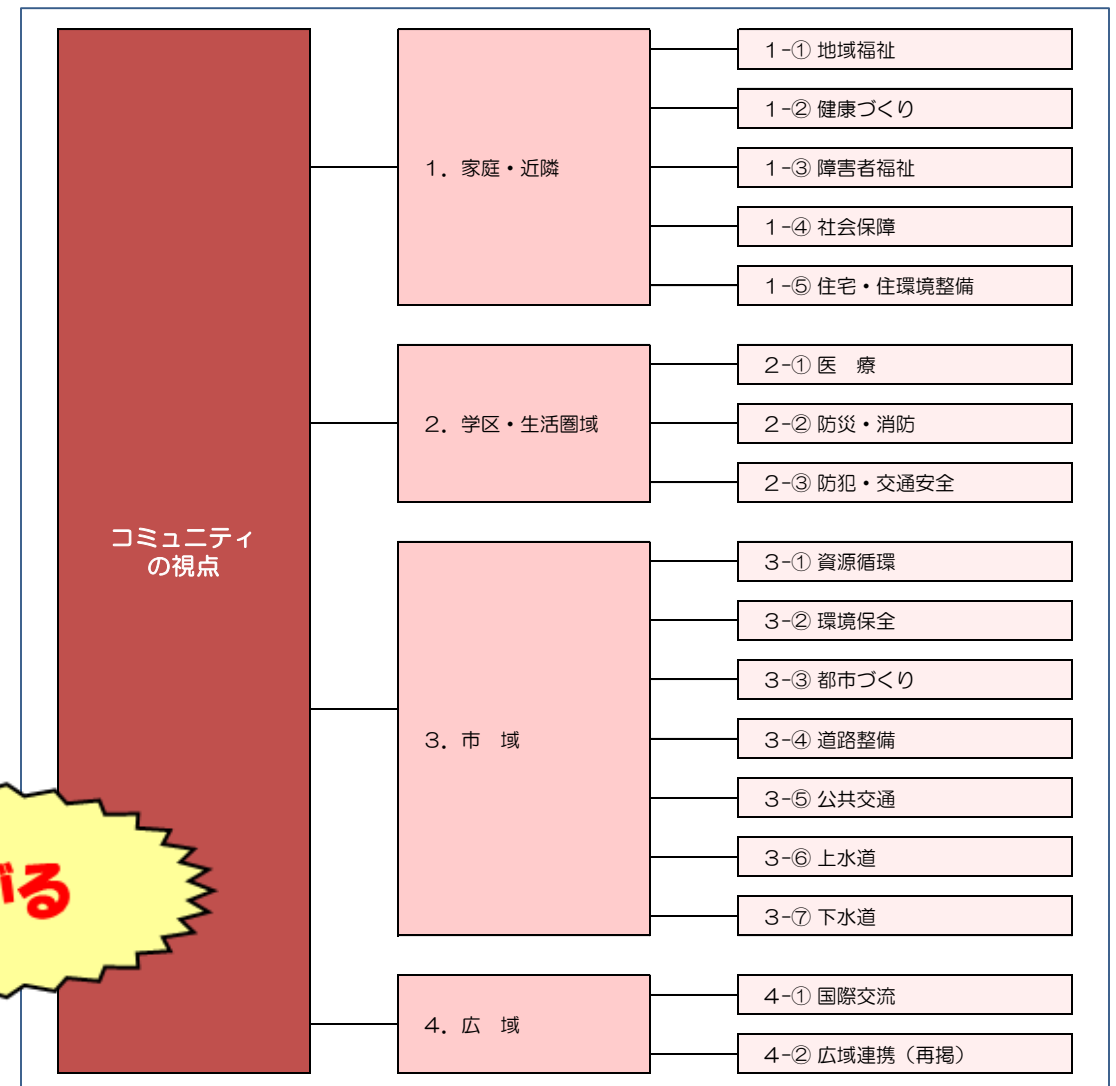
コミュニティの視点

1．家庭・近隣

1-① 地域福祉

1-② 健康づくり

1-③ 障害者福祉

1-④ 社会保障

1-⑤ 住宅・住環境整備

2．学区・生活圏域

2-① 医　療

2-② 防災・消防

2-③ 防犯・交通安全

3．市　域

3-① 資源循環

3-② 環境保全

3-③ 都市づくり

3-④ 道路整備

3-⑤ 公共交通

3-⑥ 上水道

3-⑦ 下水道

4．広　域

4-① 国際交流

4-② 広域連携（再掲）

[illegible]る